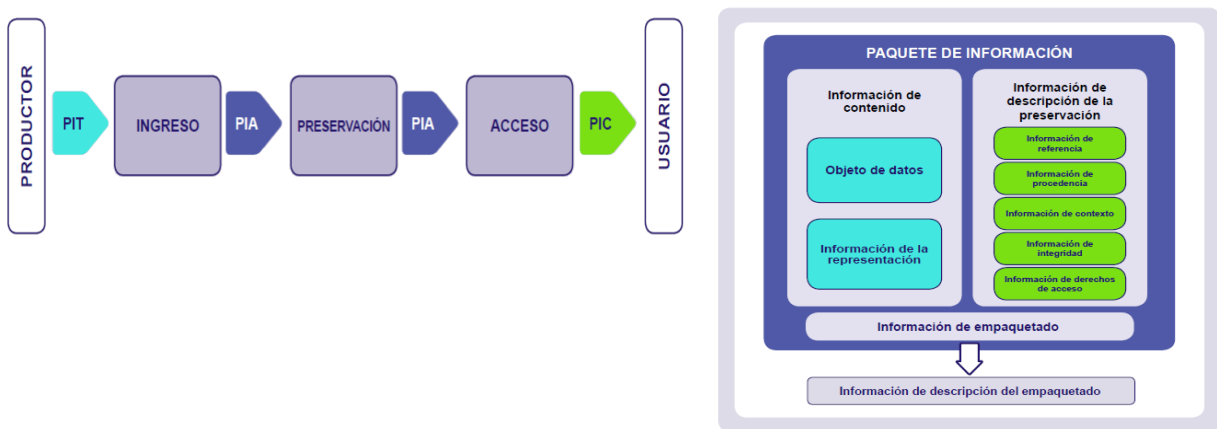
PRODUCTOR

PIT

INGRESO

PIA

PRESERVACIÓN

PIA

ACCESO

PIC

USUARIO

PAQUETE DE INFORMACIÓN

Información de contenido

Objeto de datos

Información de la representación

Información de descripción de la preservación

Información de referencia

Información de procedencia

Información de contexto

Información de integridad

Información de derechos de acceso

Información de empaquetado

Información de descripción del empaquetado